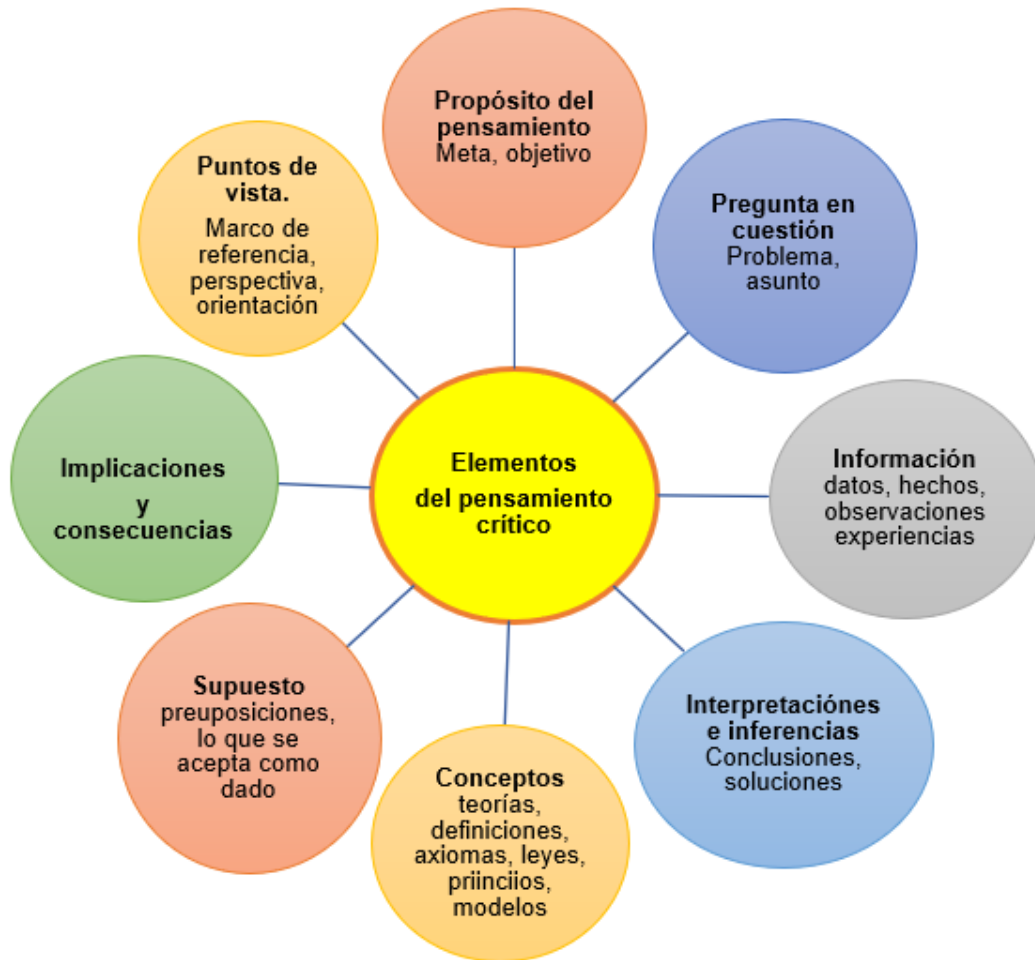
Propósito del pensamiento
Meta, objetivo

Pregunta en cuestión
Problema, asunto

Información
datos, hechos, observaciones experiencias

Interpretaciónes e inferencias
Conclusiones, soluciones

Conceptos
teorías, definiciones, axiomas, leyes, priinciios, modelos

Supuesto
preuposiciones, lo que se acepta como dado

Implicaciones y consecuencias

Puntos de vista.
Marco de referencia, perspectiva, orientación

Elementos del pensamiento crítico